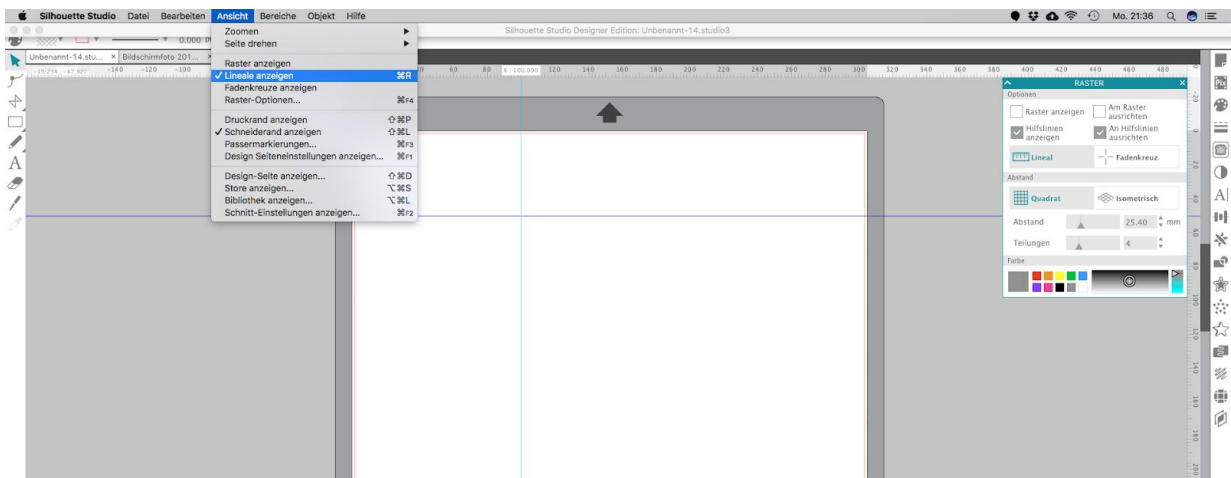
Silhouette Studio Datei Bearbeiten Ansicht Bereiche Objekt Hilfe

Mo. 21:36

Silhouette Studio Designer Edition: Unbenannt-14.studio3

Unbenannt-14.stu... × Bildschirmfoto 201... ×

Zoomen ▸
Seite drehen ▸
Raster anzeigen
✓ Lineale anzeigen ⌘R
Fadenkreuze anzeigen
Raster-Optionen... ⌘F4
Druckrand anzeigen ⇧⌘P
✓ Schneiderand anzeigen ⇧⌘L
Passermarkierungen... ⌘F3
Design Seiteneinstellungen anzeigen... ⌘F1
Design-Seite anzeigen... ⇧⌘D
Store anzeigen... ⌥⌘S
Bibliothek anzeigen... ⌥⌘L
Schnitt-Einstellungen anzeigen... ⌘F2

-140 -120 -100 60 80 100.000 120 140 160 180 200 220 240 260 280 300 320 340 360 380 400 420 440 460 480

RASTER
Optionen
Raster anzeigen
Am Raster ausrichten
Hilfslinien anzeigen
An Hilfslinien ausrichten
Lineal
Fadenkreuz
Abstand
Quadrat
Isometrisch
Abstand 25.40 mm
Teilungen 4
Farbe

20 40 60 80 100 120 140 160 180 200